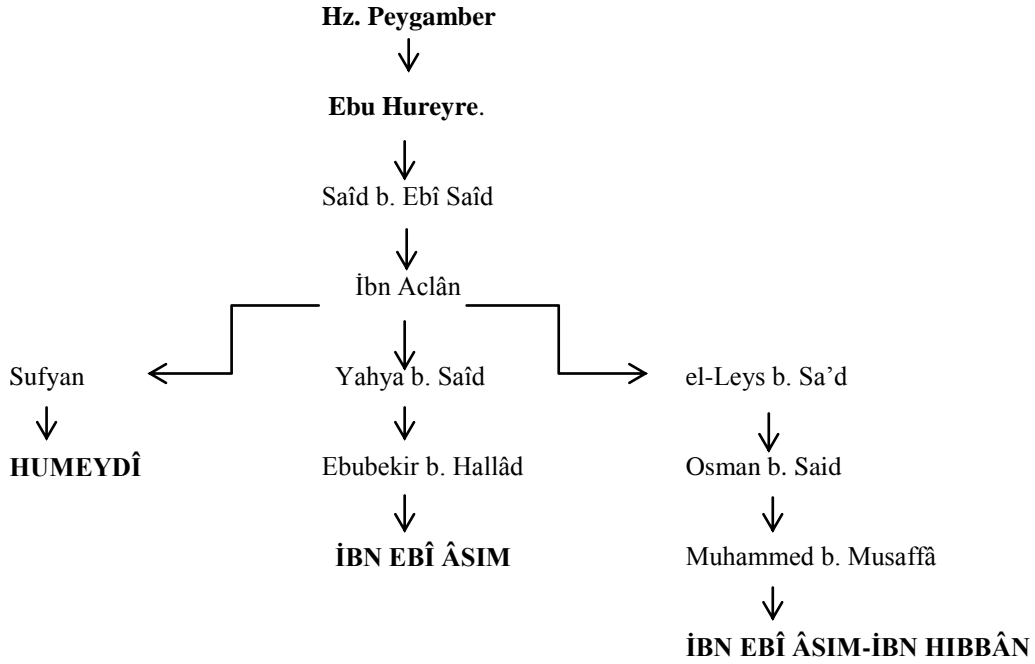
Hz. Peygamber

Ebu Hureyre.

Saîd b. Ebî Saîd

İbn Aclân

Sufyan

HUMEYDÎ

Yahya b. Saîd

Ebubekir b. Hallâd

İBN EBÎ ÂSIM

el-Leys b. Sa'd

Osman b. Said

Muhammed b. Musaffâ

İBN EBÎ ÂSIM-İBN HIBBÂN